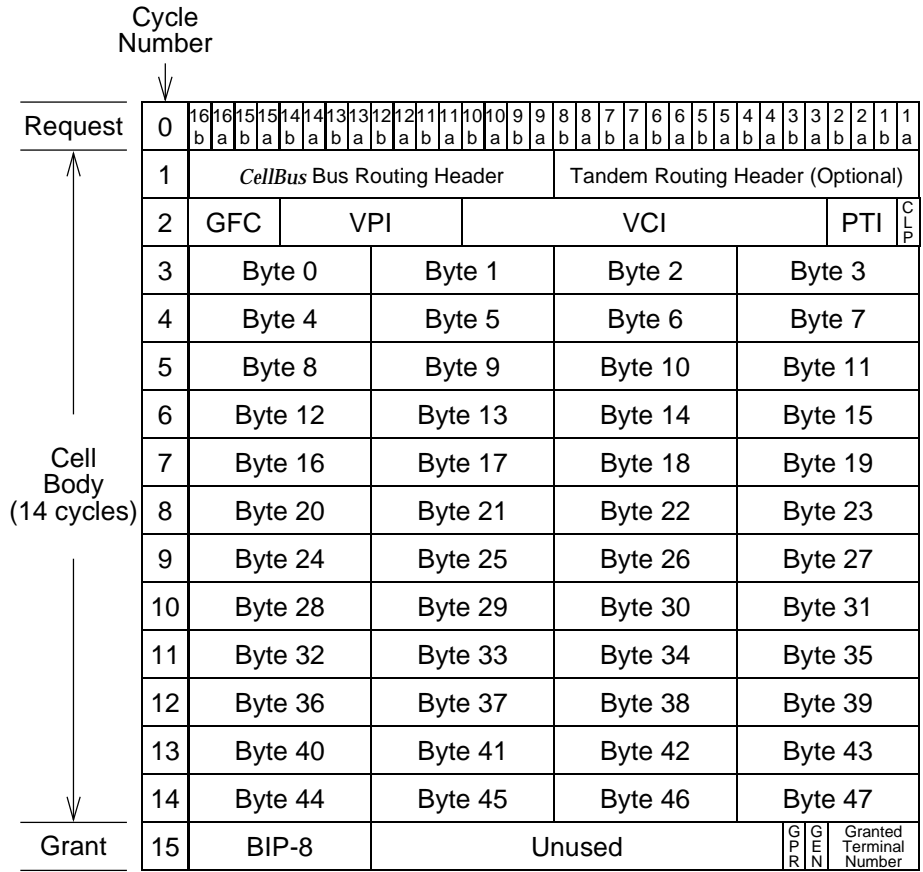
Cycle Number

| | | | | | |
|---|---|---|---|---|---|
| Request | 0 | 16b 16a 15b 15a 14b 14a 13b 13a 12b 12a 11b 11a 10b 10a 9b 9a | 8b 8a 7b 7a 6b 6a 5b 5a 4b 4a 3b 3a 2b 2a 1b 1a | | |
| | 1 | *CellBus* Bus Routing Header | | Tandem Routing Header (Optional) | |
| | 2 | GFC | VPI | VCI | PTI CLP |
| | 3 | Byte 0 | Byte 1 | Byte 2 | Byte 3 |
| | 4 | Byte 4 | Byte 5 | Byte 6 | Byte 7 |
| | 5 | Byte 8 | Byte 9 | Byte 10 | Byte 11 |
| | 6 | Byte 12 | Byte 13 | Byte 14 | Byte 15 |
| Cell Body (14 cycles) | 7 | Byte 16 | Byte 17 | Byte 18 | Byte 19 |
| | 8 | Byte 20 | Byte 21 | Byte 22 | Byte 23 |
| | 9 | Byte 24 | Byte 25 | Byte 26 | Byte 27 |
| | 10 | Byte 28 | Byte 29 | Byte 30 | Byte 31 |
| | 11 | Byte 32 | Byte 33 | Byte 34 | Byte 35 |
| | 12 | Byte 36 | Byte 37 | Byte 38 | Byte 39 |
| | 13 | Byte 40 | Byte 41 | Byte 42 | Byte 43 |
| | 14 | Byte 44 | Byte 45 | Byte 46 | Byte 47 |
| Grant | 15 | BIP-8 | Unused | | GPR GEN Granted Terminal Number |